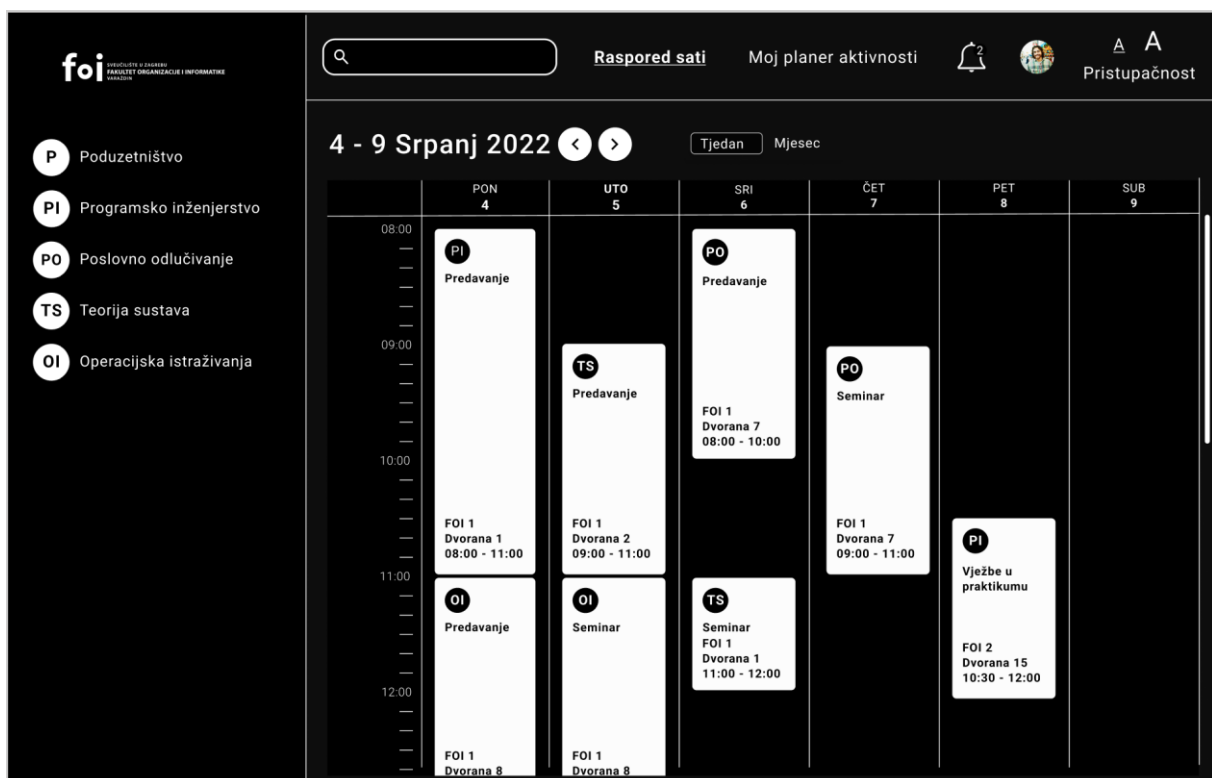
foi SVEUČILIŠTE U ZAGREBU FAKULTET ORGANIZACIJE I INFORMATIKE VARAŽDIN

P Poduzetništvo
PI Programsko inženjerstvo
PO Poslovno odlučivanje
TS Teorija sustava
OI Operacijska istraživanja

Raspored sati
Moj planer aktivnosti
2
A A
Pristupačnost

4 - 9 Srpanj 2022

Tjedan
Mjesec

| | PON 4 | UTO 5 | SRI 6 | ČET 7 | PET 8 | SUB 9 |
|---|---|---|---|---|---|---|
| 08:00 | PI Predavanje FOI 1 Dvorana 1 08:00 - 11:00 | | PO Predavanje FOI 1 Dvorana 7 08:00 - 10:00 | | | |
| 09:00 | | TS Predavanje FOI 1 Dvorana 2 09:00 - 11:00 | | PO Seminar FOI 1 Dvorana 7 09:00 - 11:00 | | |
| 10:00 | | | | | PI Vježbe u praktikumu FOI 2 Dvorana 15 10:30 - 12:00 | |
| 11:00 | OI Predavanje FOI 1 Dvorana 8 | OI Seminar FOI 1 Dvorana 8 | TS Seminar FOI 1 Dvorana 1 11:00 - 12:00 | | | |
| 12:00 | | | | | | |